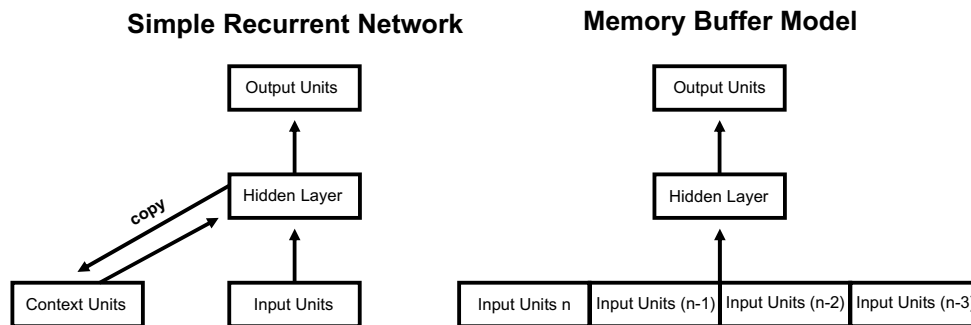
Simple Recurrent Network

Output Units

Hidden Layer

copy

Context Units

Input Units

Memory Buffer Model

Output Units

Hidden Layer

Input Units n

Input Units (n-1)

Input Units (n-2)

Input Units (n-3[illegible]